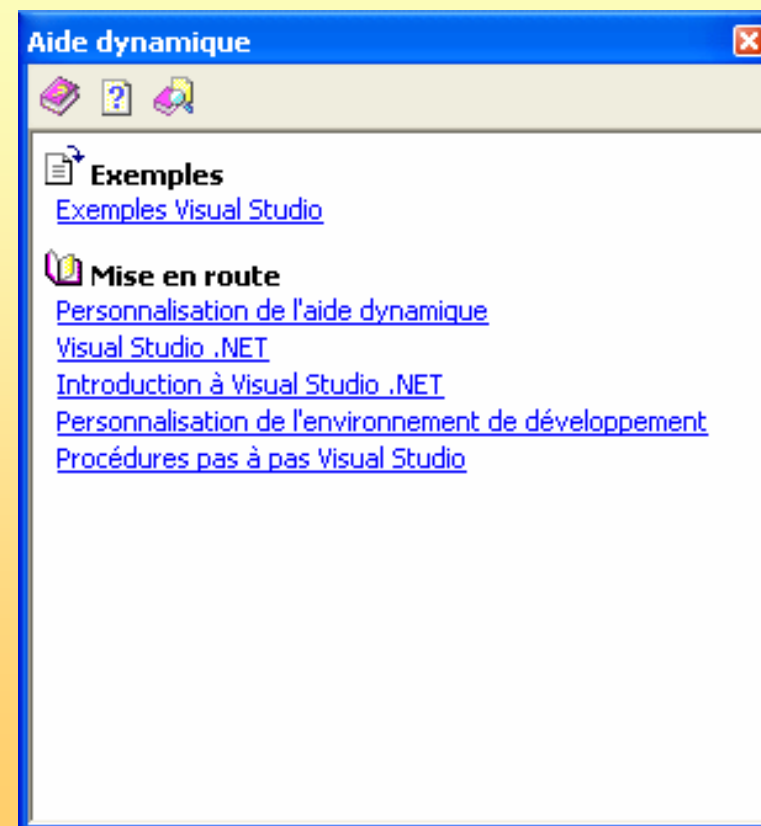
Aide dynamique

Exemples
Exemples Visual Studio

Mise en route
Personnalisation de l'aide dynamique
Visual Studio .NET
Introduction à Visual Studio .NET
Personnalisation de l'environnement de développement
Procédures pas à pas Visual Studio